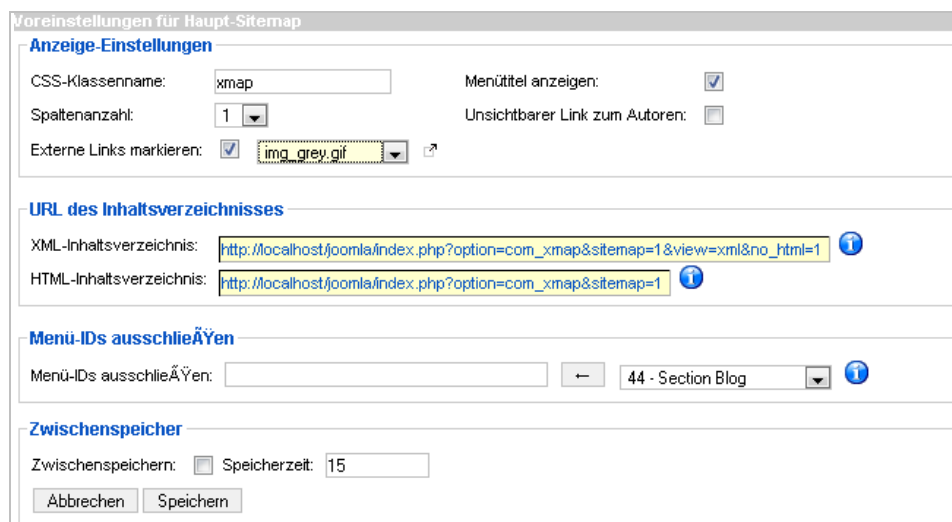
Voreinstellungen für Haupt-Sitemap

Anzeige-Einstellungen

CSS-Klassenname: xmap

Menütitel anzeigen:

Spaltenanzahl: 1

Unsichtbarer Link zum Autoren:

Externe Links markieren: img_grey.gif

URL des Inhaltsverzeichnisses

XML-Inhaltsverzeichnis: http://localhost/joomla/index.php?option=com_xmap&sitemap=1&view=xml&no_html=1

HTML-Inhaltsverzeichnis: http://localhost/joomla/index.php?option=com_xmap&sitemap=1

Menü-IDs ausschlieÃŸen

Menü-IDs ausschlieÃŸen: ← 44 - Section Blog

Zwischenspeicher

Zwischenspeichern: Speicherzeit: 15

Abbrechen Speichern